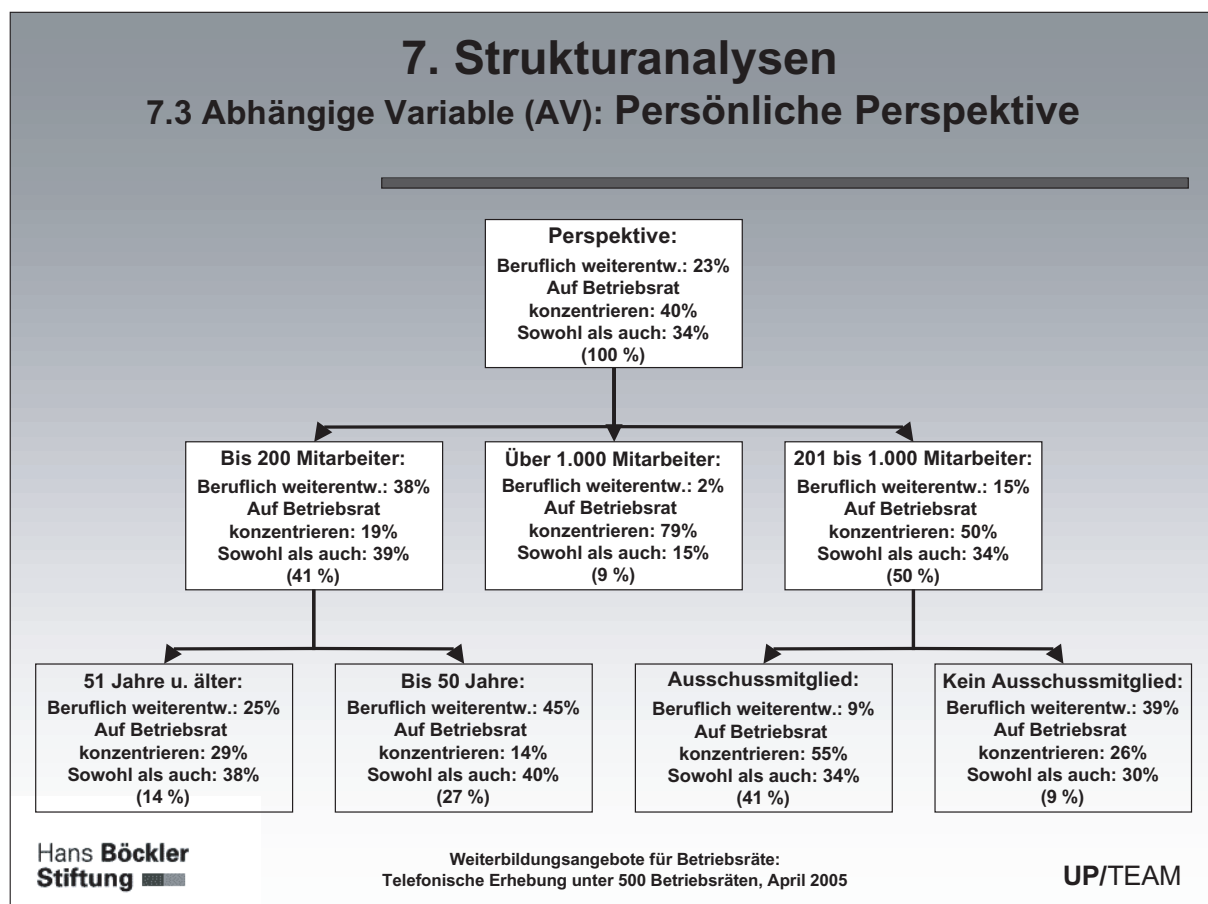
7. Strukturanalysen
7.3 Abhängige Variable (AV): Persönliche Perspektive

Perspektive:
Beruflich weiterentw.: 23%
Auf Betriebsrat konzentrieren: 40%
Sowohl als auch: 34%
(100 %)

Bis 200 Mitarbeiter:
Beruflich weiterentw.: 38%
Auf Betriebsrat konzentrieren: 19%
Sowohl als auch: 39%
(41 %)

Über 1.000 Mitarbeiter:
Beruflich weiterentw.: 2%
Auf Betriebsrat konzentrieren: 79%
Sowohl als auch: 15%
(9 %)

201 bis 1.000 Mitarbeiter:
Beruflich weiterentw.: 15%
Auf Betriebsrat konzentrieren: 50%
Sowohl als auch: 34%
(50 %)

51 Jahre u. älter:
Beruflich weiterentw.: 25%
Auf Betriebsrat konzentrieren: 29%
Sowohl als auch: 38%
(14 %)

Bis 50 Jahre:
Beruflich weiterentw.: 45%
Auf Betriebsrat konzentrieren: 14%
Sowohl als auch: 40%
(27 %)

Ausschussmitglied:
Beruflich weiterentw.: 9%
Auf Betriebsrat konzentrieren: 55%
Sowohl als auch: 34%
(41 %)

Kein Ausschussmitglied:
Beruflich weiterentw.: 39%
Auf Betriebsrat konzentrieren: 26%
Sowohl als auch: 30%
(9 %)

Hans Böckler Stiftung

Weiterbildungsangebote für Betriebsräte:
Telefonische Erhebung unter 500 Betriebsräten, April 2005

UP/TEAM